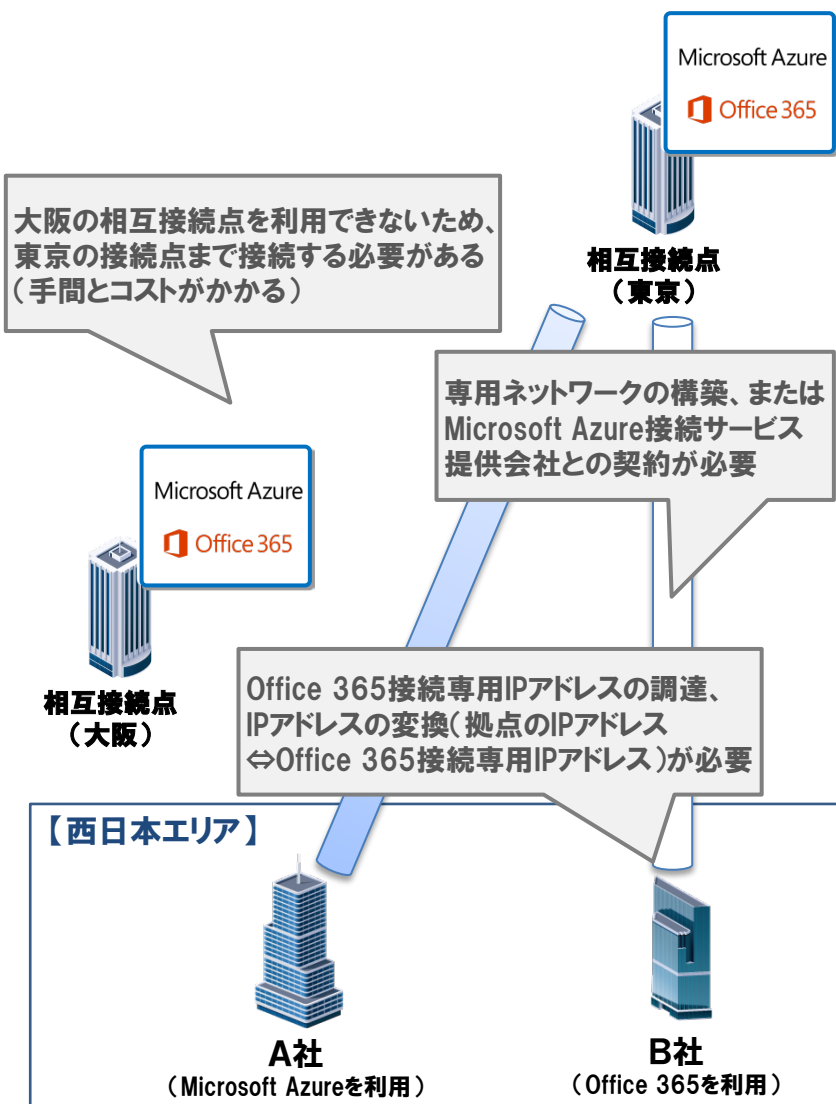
Microsoft Azure
Office 365

相互接続点
（東京）

大阪の相互接続点を利用できないため、東京の接続点まで接続する必要がある（手間とコストがかかる）

専用ネットワークの構築、またはMicrosoft Azure接続サービス提供会社との契約が必要

Microsoft Azure
Office 365

相互接続点
（大阪）

Office 365接続専用IPアドレスの調達、IPアドレスの変換（拠点のIPアドレス⇔Office 365接続専用IPアドレス）が必要

【西日本エリア】

A社
（Microsoft Azureを利用）

B社
（Office 365を利用）